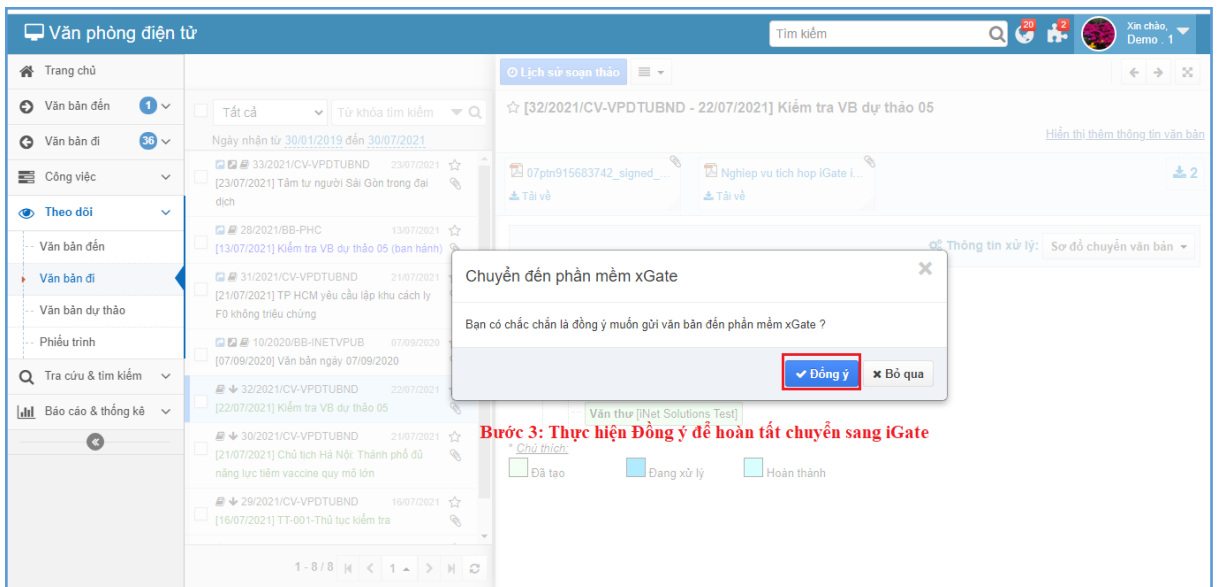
Văn phòng điện tử

Tìm kiếm

20 2

Xin chào, Demo . 1

Trang chủ
Văn bản đến 1
Văn bản đi 36
Công việc
Theo dõi
Văn bản đến
Văn bản đi
Văn bản dự thảo
Phiếu trình
Tra cứu & tìm kiếm
Báo cáo & thống kê

Tất cả
Từ khóa tìm kiếm
Ngày nhận từ 30/01/2019 đến 30/07/2021

33/2021/CV-VPDTUBND 23/07/2021
[23/07/2021] Tâm tư người Sài Gòn trong đại dịch

28/2021/BB-PHC 13/07/2021
[13/07/2021] Kiểm tra VB dự thảo 05 (ban hành)

31/2021/CV-VPDTUBND 21/07/2021
[21/07/2021] TP HCM yêu cầu lập khu cách ly F0 không triệu chứng

10/2020/BB-INETVPUB 07/09/2020
[07/09/2020] Văn bản ngày 07/09/2020

32/2021/CV-VPDTUBND 22/07/2021
[22/07/2021] Kiểm tra VB dự thảo 05

30/2021/CV-VPDTUBND 21/07/2021
[21/07/2021] Chủ tịch Hà Nội: Thành phố đủ năng lực tiêm vaccine quy mô lớn

29/2021/CV-VPDTUBND 16/07/2021
[16/07/2021] TT-001-Thủ tục kiểm tra

1 - 8 / 8 1

Lịch sử soạn thảo

☆ [32/2021/CV-VPDTUBND - 22/07/2021] Kiểm tra VB dự thảo 05

Hiển thị thêm thông tin văn bản

07ptn915683742_signed_...
Tải về
Nghiep vu tich hop iGate i...
Tải về
2

Thông tin xử lý: Sơ đồ chuyển văn bản

Chuyển đến phần mềm xGate

Bạn có chắc chắn là đồng ý muốn gửi văn bản đến phần mềm xGate ?

Đồng ý
Bỏ qua

Văn thư [iNet Solutions Test]

Bước 3: Thực hiện Đồng ý để hoàn tất chuyển sang iGate

* Chú thích:
Đã tạo
Đang xử lý
Hoàn thành